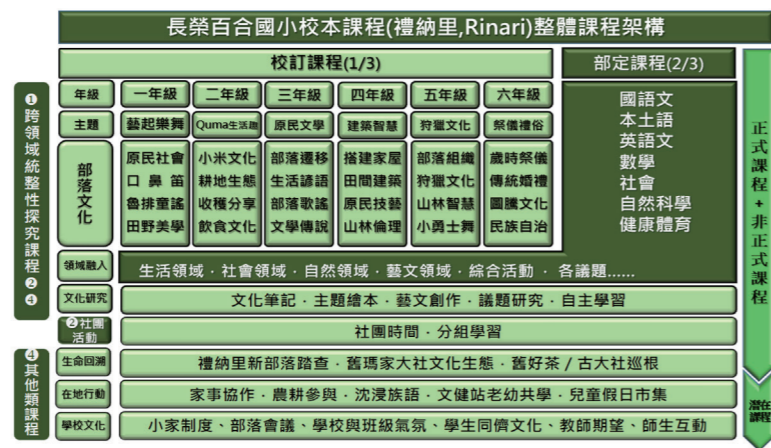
長榮百合國小校本課程(禮納里,Rinari)整體課程架構

校訂課程(1/3)

部定課程(2/3)

❶跨領域統整性探究課程❷❹

| 年級 | 一年級 | 二年級 | 三年級 | 四年級 | 五年級 | 六年級 |
|---|---|---|---|---|---|---|
| 主題 | 藝起樂舞 | Quma生活趣 | 原民文學 | 建築智慧 | 狩獵文化 | 祭儀禮俗 |
| 部落文化 | 原民社會 口鼻笛 魯排童謠 田野美學 | 小米文化 耕地生態 收穫分享 飲食文化 | 部落遷移 生活諺語 部落歌謠 文學傳說 | 搭建家屋 田間建築 原民技藝 山林倫理 | 部落組織 狩獵文化 山林智慧 小勇士舞 | 歲時祭儀 傳統婚禮 圖騰文化 民族自治 |

國語文
本土語
英語文
數學
社會
自然科學
健康體育

正式課程+非正式課程

領域融入 生活領域．社會領域．自然領域．藝文領域．綜合活動．各議題......

文化研究 文化筆記．主題繪本．藝文創作．議題研究．自主學習

❷社團活動 社團時間．分組學習

❹其他類課程

生命回溯 禮納里新部落踏查．舊瑪家大社文化生態．舊好茶／古大社巡根

在地行動 家事協作．農耕參與．沈浸族語．文健站老幼共學．兒童假日市集

學校文化 小家制度．部落會議．學校與班級氣氛．學生同儕文化．教師期望．師生互動

潛在課程